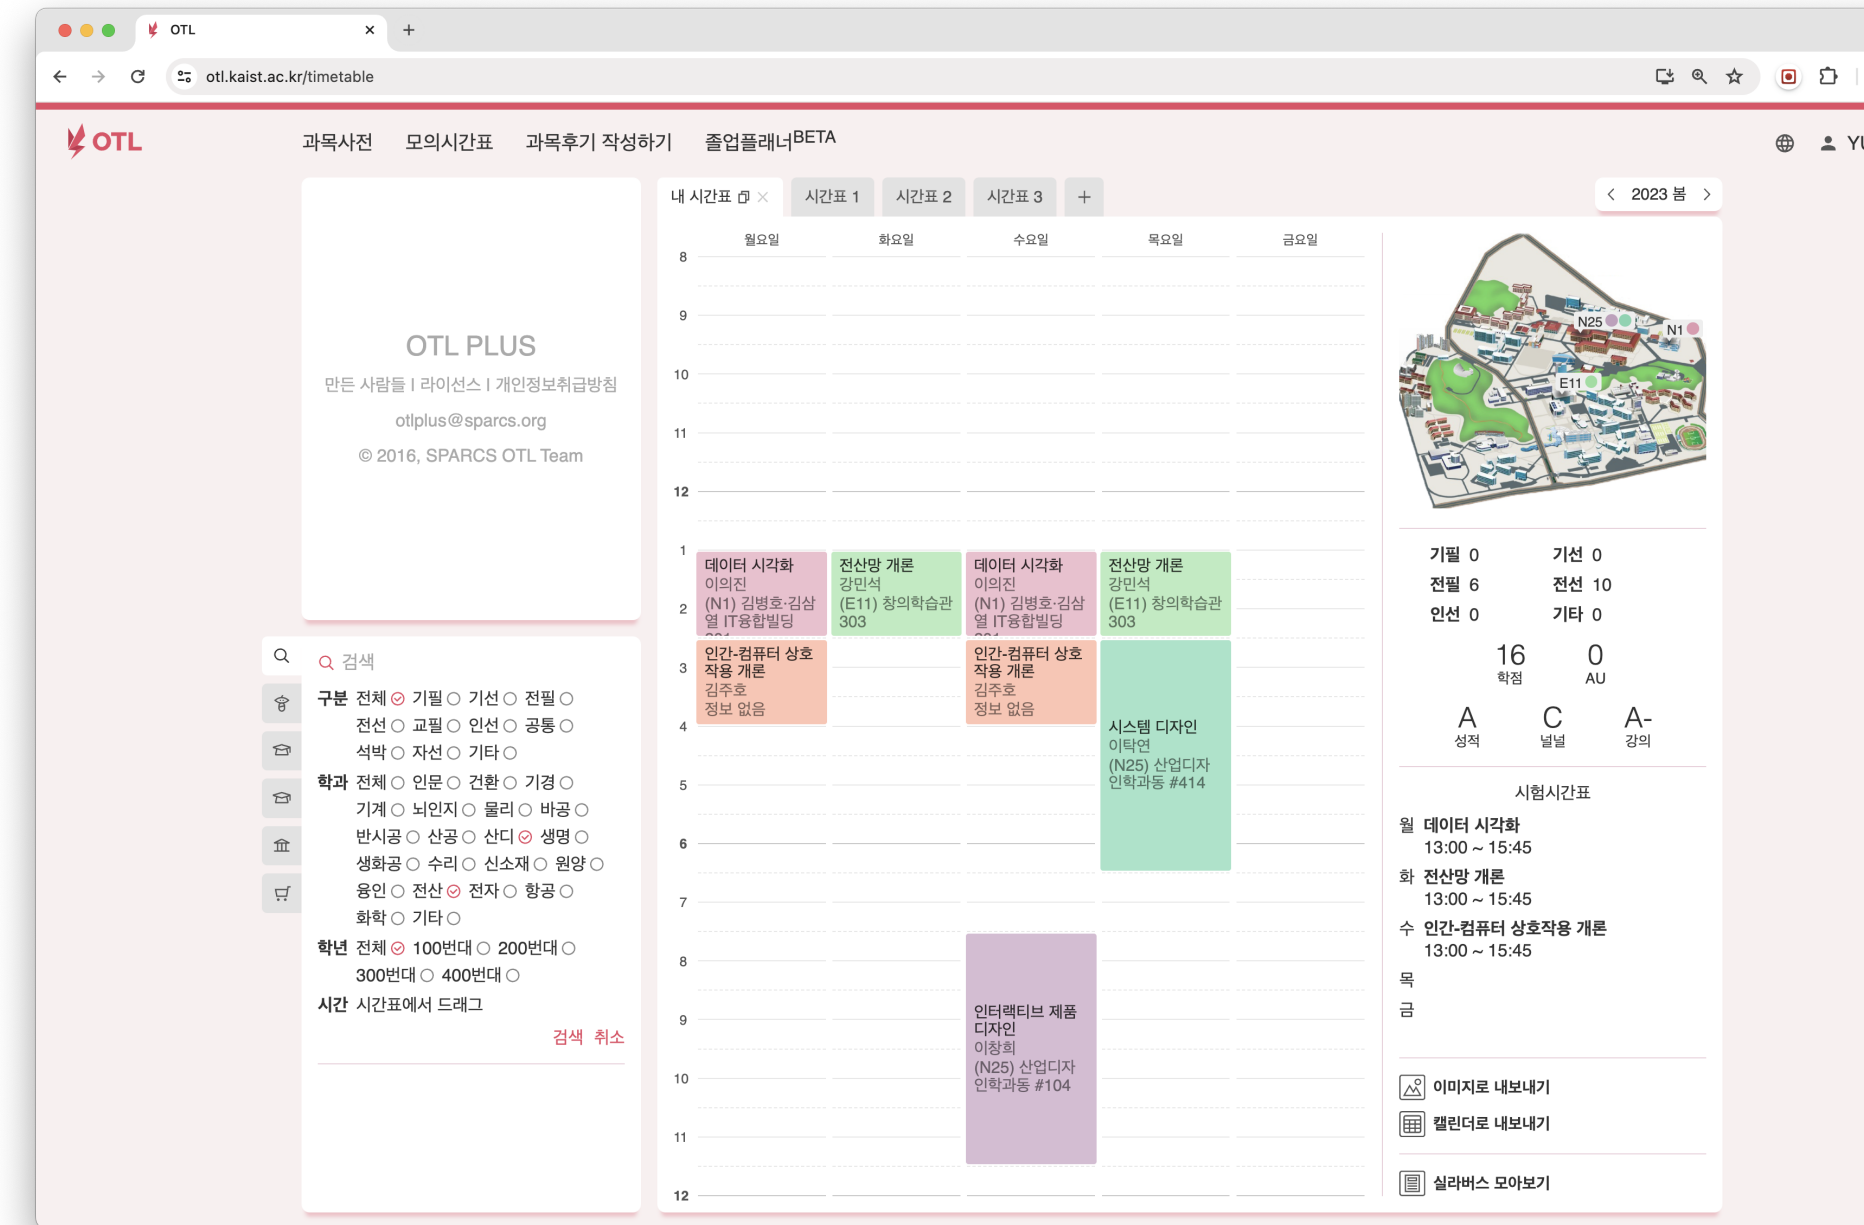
OTL

otl.kaist.ac.kr/timetable

OTL 과목사전 모의시간표 과목후기 작성하기 졸업플래너BETA

YU

OTL PLUS
만든 사람들 | 라이선스 | 개인정보취급방침
otlplus@sparcs.org
© 2016, SPARCS OTL Team

검색
구분 전체 기필 기선 전필 전선 교필 인선 공통 석박 자선 기타
학과 전체 인문 건환 기경 기계 뇌인지 물리 바공 반시공 산공 산디 생명 생화공 수리 신소재 원양 융인 전산 전자 항공 화학 기타
학년 전체 100번대 200번대 300번대 400번대
시간 시간표에서 드래그
검색 취소

내 시간표 시간표 1 시간표 2 시간표 3 +

2023 봄

월요일 화요일 수요일 목요일 금요일

8 9 10 11 12 1 2 3 4 5 6 7 8 9 10 11 12

데이터 시각화
이의진
(N1) 김병호·김삼열 IT융합빌딩

전산망 개론
강민석
(E11) 창의학습관 303

데이터 시각화
이의진
(N1) 김병호·김삼열 IT융합빌딩

전산망 개론
강민석
(E11) 창의학습관 303

인간-컴퓨터 상호작용 개론
김주호
정보 없음

인간-컴퓨터 상호작용 개론
김주호
정보 없음

시스템 디자인
이탁연
(N25) 산업디자인학과동 #414

인터랙티브 제품 디자인
이창희
(N25) 산업디자인학과동 #104

N25 N1 E11

기필 0 기선 0
전필 6 전선 10
인선 0 기타 0

16 학점 0 AU

A 성적 C 널널 A- 강의

시험시간표
월 데이터 시각화
13:00 ~ 15:45
화 전산망 개론
13:00 ~ 15:45
수 인간-컴퓨터 상호작용 개론
13:00 ~ 15:45
목
금

이미지로 내보내기
캘린더로 내보내기
실라버스 모아보기